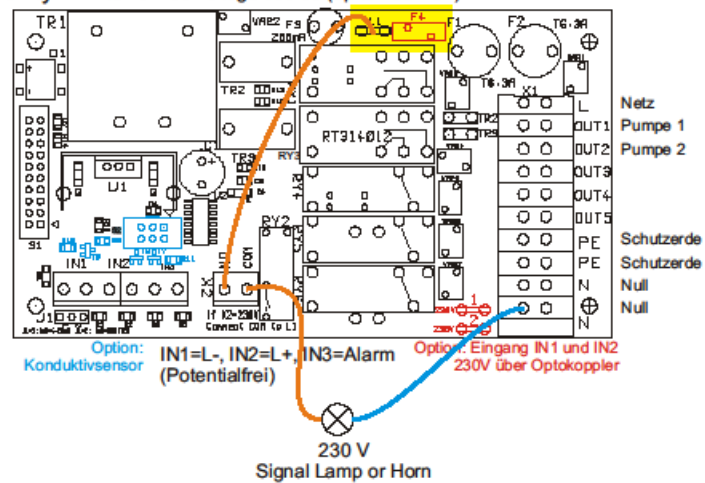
TR1
D1
VAR2
F3
200mA
F4
F1
F2
T6.3A
T6.3A
TR2
TR3
RT314012
RY3
RY4
RY2
U1
S1
IN1
IN2
IN3
X2
COM
J1
X1
L
OUT1
OUT2
OUT3
OUT4
OUT5
PE
PE
N
N
Netz
Pumpe 1
Pumpe 2
Schutzerde
Schutzerde
Null
Null
Option:
Konduktivsensor
IN1=L-, IN2=L+, IN3=Alarm
(Potentialfrei)
Option: Eingang IN1 und IN2
230V über Optokoppler
230 V
Signal Lamp or Horn